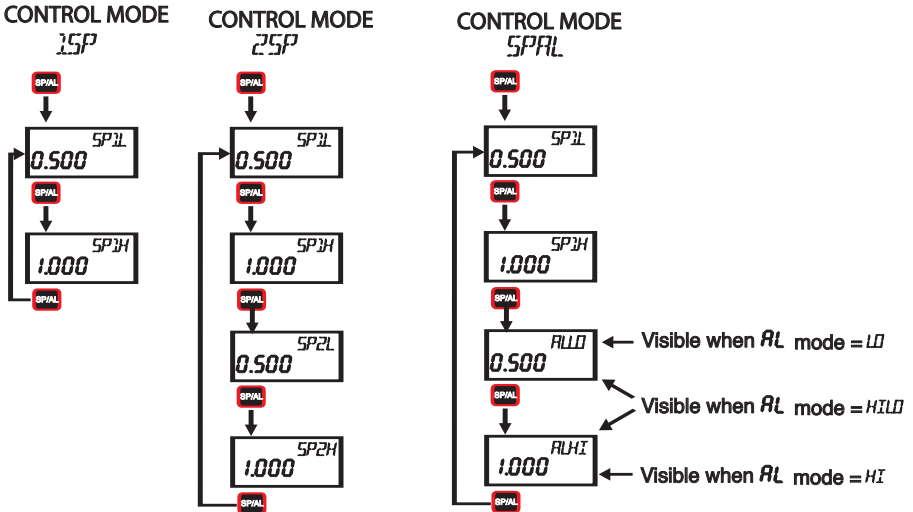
CONTROL MODE
1SP

SP/AL

SP1L
0.500

SP/AL

SP1H
1.000

SP/AL

CONTROL MODE
2SP

SP/AL

SP1L
0.500

SP/AL

SP1H
1.000

SP/AL

SP2L
0.500

SP/AL

SP2H
1.000

SP/AL

CONTROL MODE
SPAL

SP/AL

SP1L
0.500

SP/AL

SP1H
1.000

SP/AL

ALLO
0.500

SP/AL

ALHI
1.000

SP/AL

Visible when AL mode = LO

Visible when AL mode = HILO

Visible when AL mode = HI